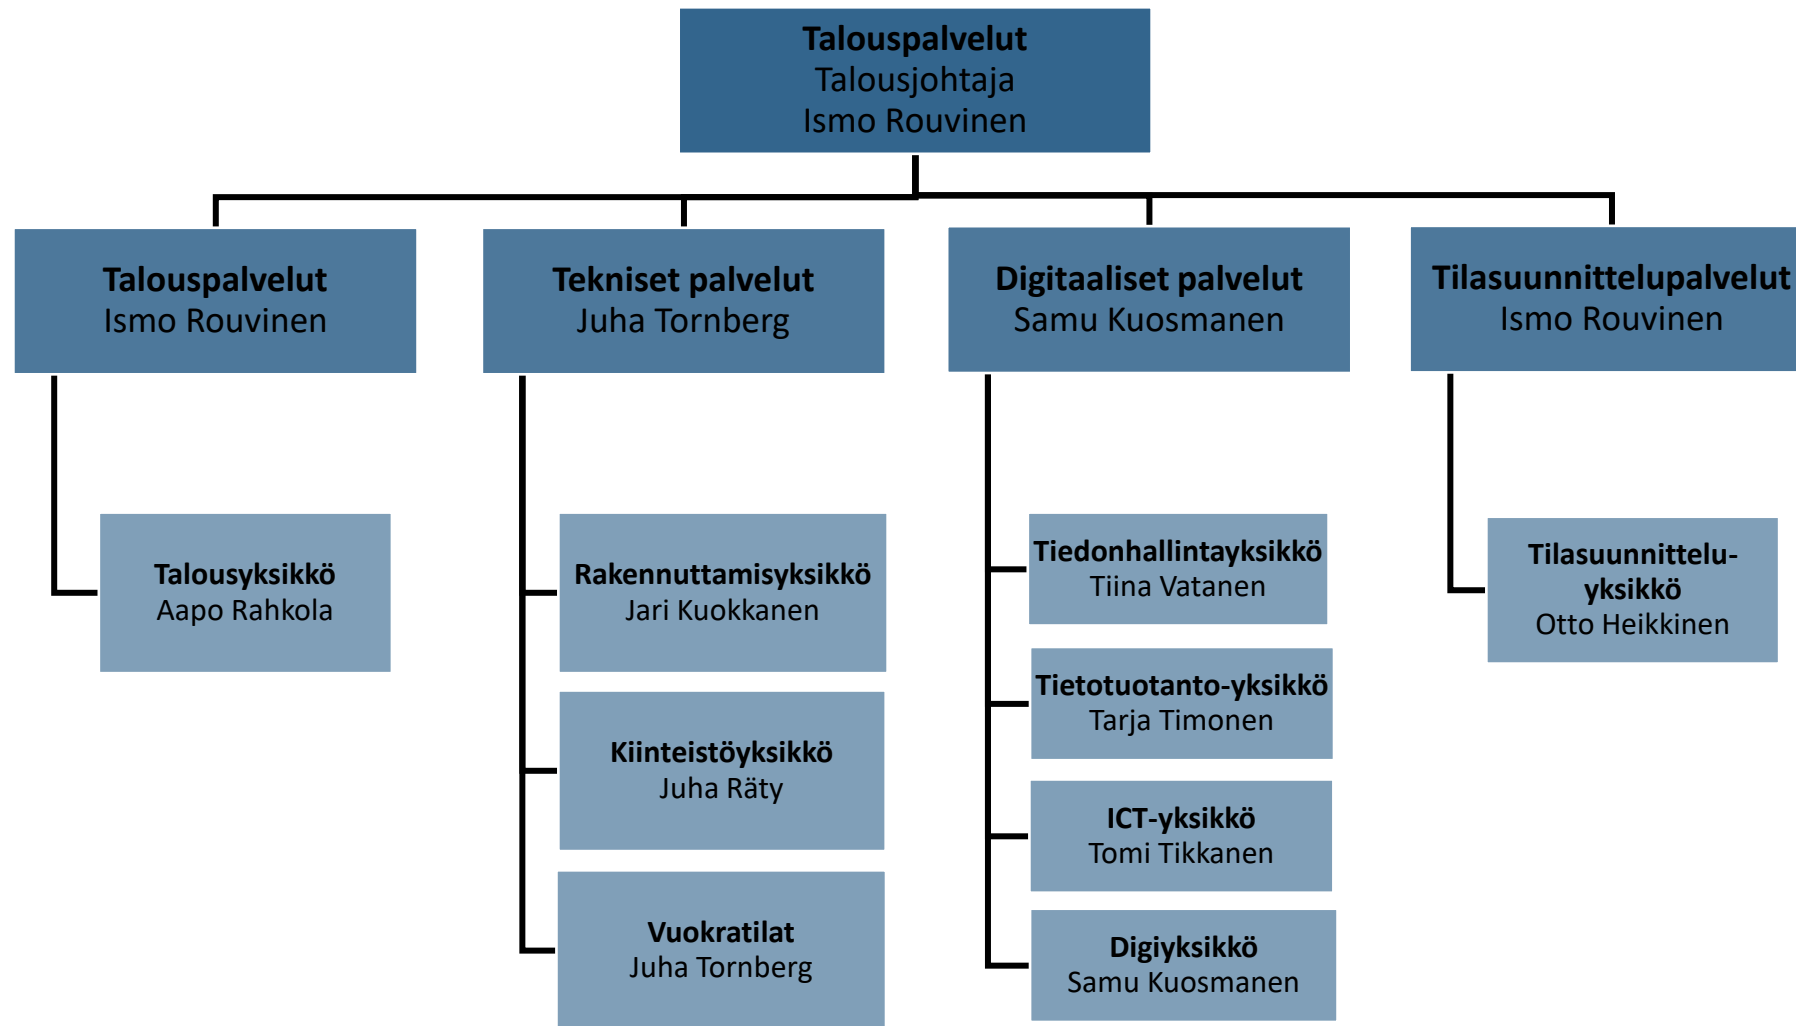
Talouspalvelut
Talousjohtaja
Ismo Rouvinen

Talouspalvelut
Ismo Rouvinen

Tekniset palvelut
Juha Tornberg

Digitaaliset palvelut
Samu Kuosmanen

Tilasuunnittelupalvelut
Ismo Rouvinen

Talousyksikkö
Aapo Rahkola

Rakennuttamisyksikkö
Jari Kuokkanen

Kiinteistöyksikkö
Juha Räty

Vuokratilat
Juha Tornberg

Tiedonhallintayksikkö
Tiina Vatanen

Tietotuotanto-yksikkö
Tarja Timonen

ICT-yksikkö
Tomi Tikkanen

Digiyksikkö
Samu Kuosmanen

Tilasuunnitteluyksikkö
Otto Heikkinen